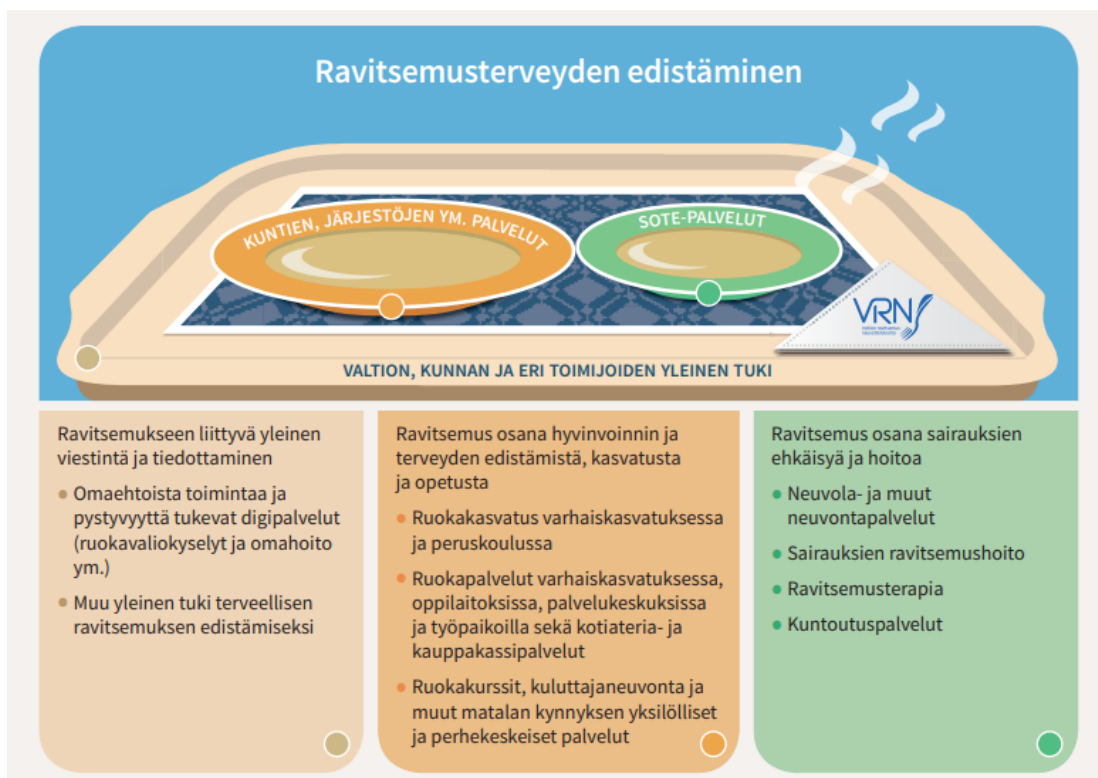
Ravitsemusterveyden edistäminen

KUNTIEN, JÄRJESTÖJEN YM. PALVELUT

SOTE-PALVELUT

VRN

VALTION, KUNNAN JA ERI TOIMIJOIDEN YLEINEN TUKI

Ravitsemukseen liittyvä yleinen viestintä ja tiedottaminen

- Omaehtoista toimintaa ja pystyvyyttä tukevat digipalvelut (ruokavaliokyselyt ja omahoito ym.)
- Muu yleinen tuki terveellisen ravitsemuksen edistämiseksi

Ravitsemus osana hyvinvoinnin ja terveyden edistämistä, kasvatusta ja opetusta

- Ruokakasvatus varhaiskasvatuksessa ja peruskoulussa
- Ruokapalvelut varhaiskasvatuksessa, oppilaitoksissa, palvelukeskuksissa ja työpaikoilla sekä kotiateria- ja kauppakassipalvelut
- Ruokakurssit, kuluttajaneuvonta ja muut matalan kynnyksen yksilölliset ja perhekeskeiset palvelut

Ravitsemus osana sairauksien ehkäisyä ja hoitoa

- Neuvola- ja muut neuvontapalvelut
- Sairauksien ravitsemushoito
- Ravitsemusterapia
- Kuntoutuspalvelut